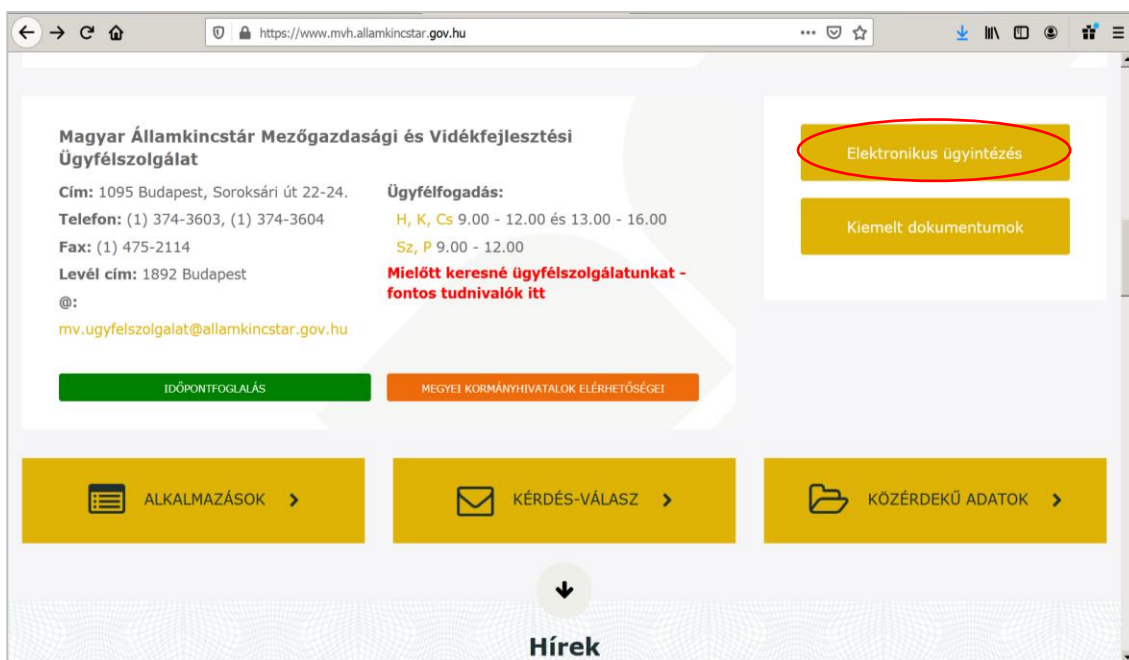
https://www.mvh.allamkincstar.gov.hu

Magyar Államkincstár Mezőgazdasági és Vidékfejlesztési Ügyfélszolgálat

Cím: 1095 Budapest, Soroksári út 22-24.
Telefon: (1) 374-3603, (1) 374-3604
Fax: (1) 475-2114
Levél cím: 1892 Budapest
@:
mv.ugyfelszolgalat@allamkincstar.gov.hu

Ügyfélfogadás:
H, K, Cs 9.00 - 12.00 és 13.00 - 16.00
Sz, P 9.00 - 12.00
Mielőtt keresné ügyfélszolgálatunkat - fontos tudnivalók itt

IDŐPONTFOGLALÁS

MEGYEI KORMÁNYHIVATALOK ELÉRHETŐSÉGEI

Elektronikus ügyintézés

Kiemelt dokumentumok

ALKALMAZÁSOK

KÉRDÉS-VÁLASZ

KÖZÉRDEKŰ ADATOK

Hírek